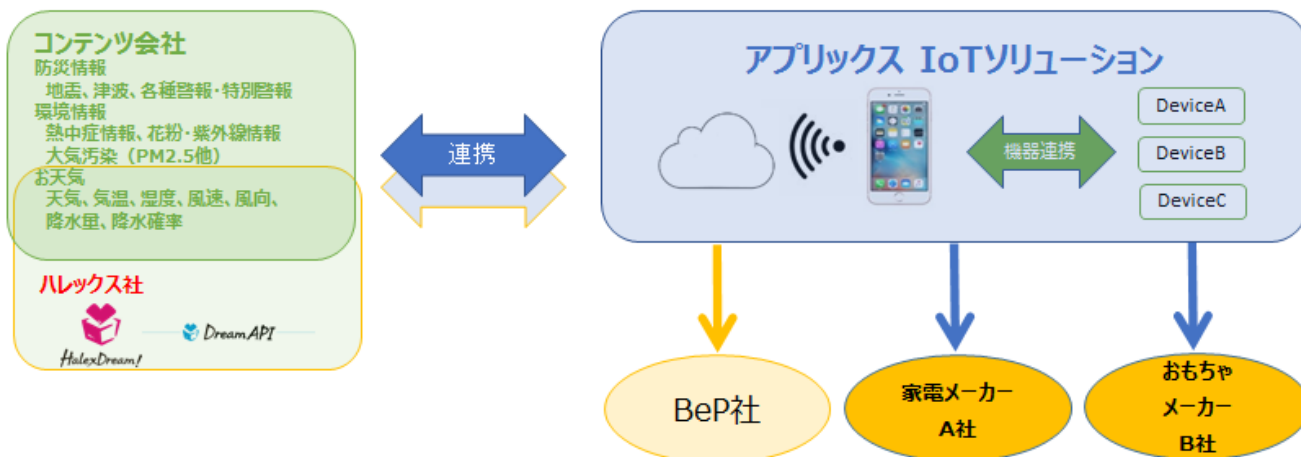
コンテンツ会社
防災情報
地震、津波、各種警報・特別警報
環境情報
熱中症情報、花粉・紫外線情報
大気汚染（PM2.5他）
お天気
天気、気温、湿度、風速、風向、降水量、降水確率

ハレックス社
HalexDream!
DreamAPI

連携

アプリックス IoTソリューション
機器連携
DeviceA
DeviceB
DeviceC

BeP社
家電メーカー A社
おもちゃ メーカー B社